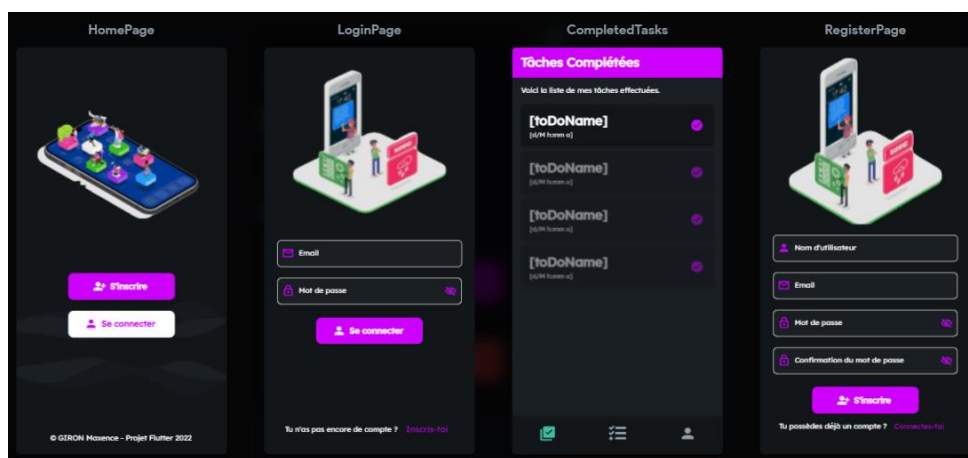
HomePage

S'inscrire

Se connecter

© GIRON Maxence - Projet Flutter 2022

LoginPage

Email

Mot de passe

Se connecter

Tu n'as pas encore de compte ? Inscris-toi

CompletedTasks

Tâches Complétées

Voici la liste de mes tâches effectuées.

[toDoName]
[d/M hh:mm a]

[toDoName]
[d/M hh:mm a]

[toDoName]
[d/M hh:mm a]

[toDoName]
[d/M hh:mm a]

RegisterPage

Nom d'utilisateur

Email

Mot de passe

Confirmation du mot de passe

S'inscrire

Tu possèdes déjà un compte ? Connectes-toi